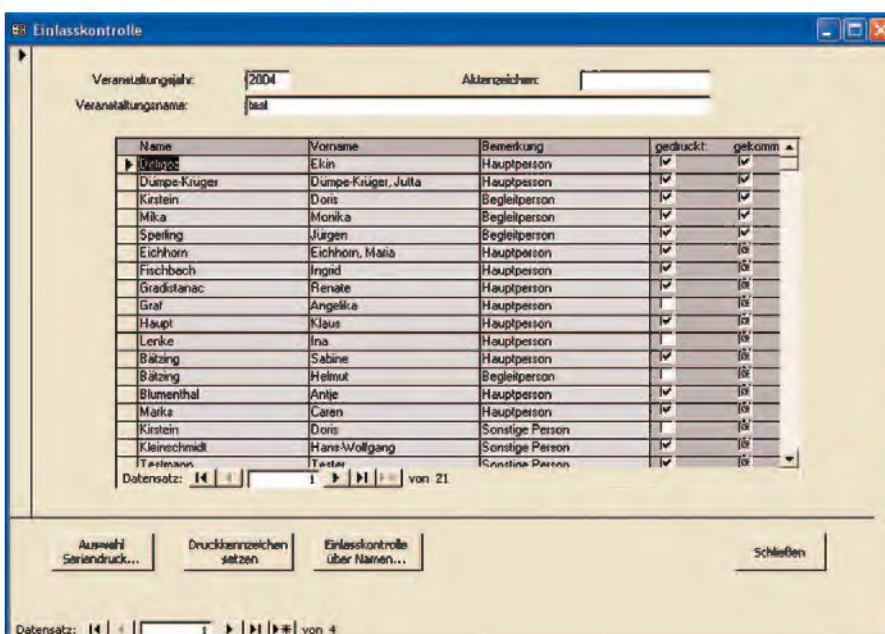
Einlasskontrolle

Veranstaltungsjahr: 2004
Aktenzeichen:
Veranstaltungsname: test

| Name | Vorname | Bemerkung | gedruckt: | gekomm |
|---|---|---|---|---|
| Dretigoc | Ekin | Hauptperson | ☑ | ☑ |
| Dümpe-Krüger | Dümpe-Krüger, Jutta | Hauptperson | ☑ | ☑ |
| Kirstein | Doris | Begleitperson | ☑ | ☑ |
| Mika | Monika | Begleitperson | ☑ | ☑ |
| Sperling | Jürgen | Begleitperson | ☑ | ☑ |
| Eichhorn | Eichhorn, Maria | Hauptperson | ☑ | |
| Fischbach | Ingrid | Hauptperson | ☑ | |
| Gradistanac | Renate | Hauptperson | ☑ | |
| Graf | Angelika | Hauptperson | ☐ | |
| Haupt | Klaus | Hauptperson | ☑ | |
| Lenke | Ina | Hauptperson | ☐ | |
| Bätzing | Sabine | Hauptperson | ☑ | |
| Bätzing | Helmut | Begleitperson | ☐ | |
| Blumenthal | Antje | Hauptperson | ☑ | |
| Marks | Caren | Hauptperson | ☑ | |
| Kirstein | Doris | Sonstige Person | ☐ | |
| Kleinschmidt | Hans-Wolfgang | Sonstige Person | ☑ | |
| Testmann | Tester | Sonstige Person | ☑ | |

Datensatz: 1 von 21

Auswahl Seriendruck...
Druckkennzeichen setzen
Einlasskontrolle über Namen...
Schließen

Datensatz: 1 von 4